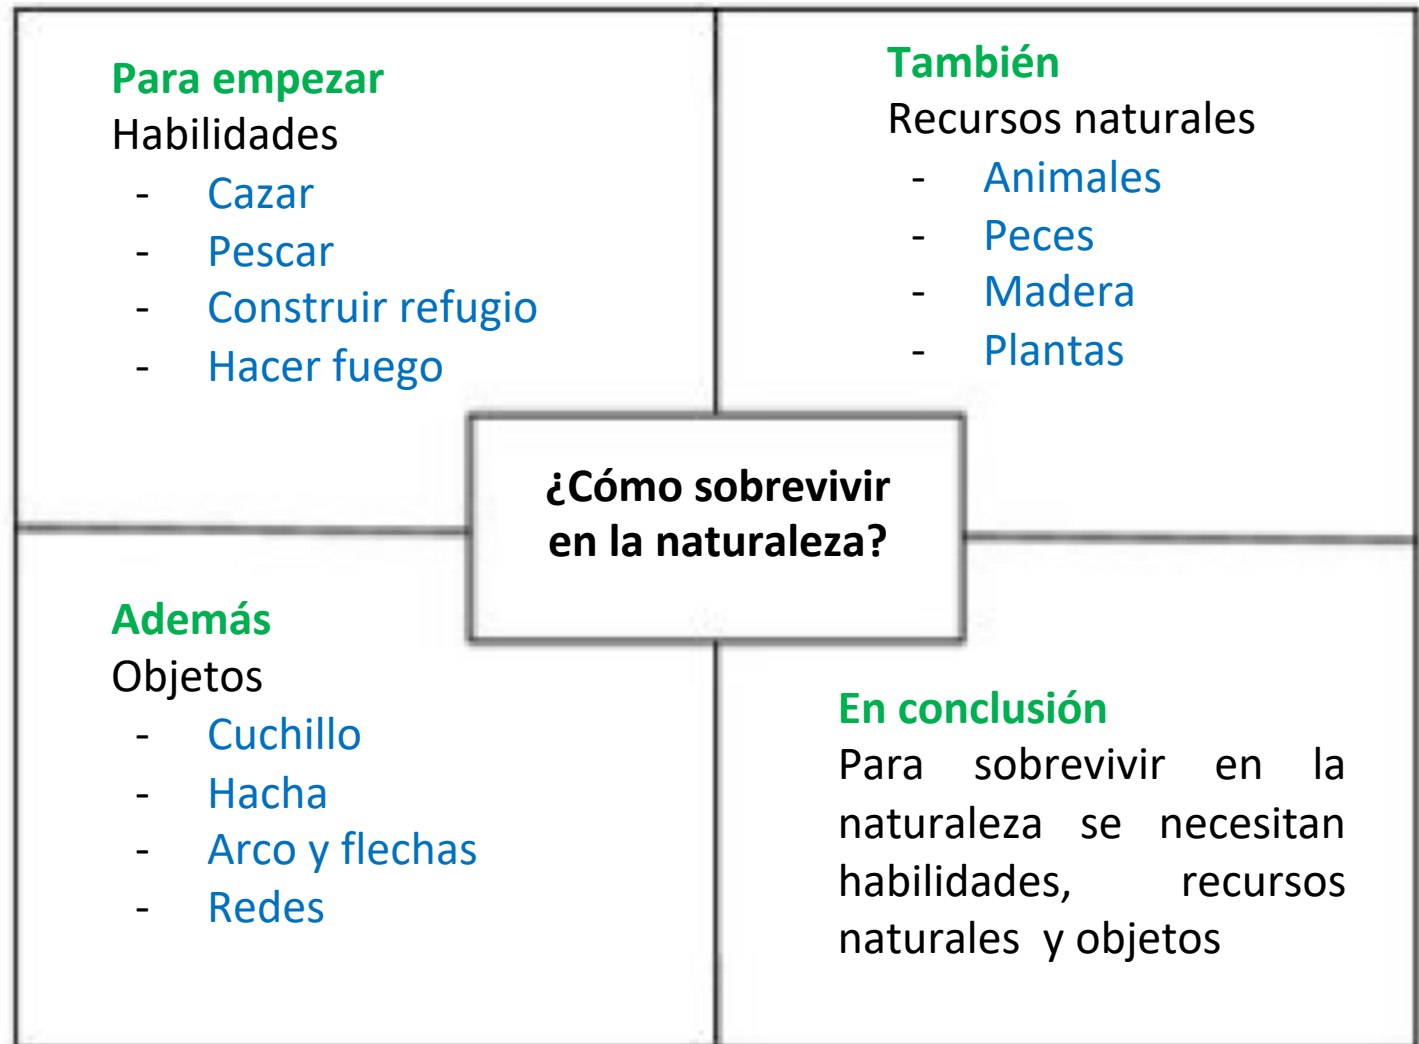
Para empezar
Habilidades
- Cazar
- Pescar
- Construir refugio
- Hacer fuego

También
Recursos naturales
- Animales
- Peces
- Madera
- Plantas

¿Cómo sobrevivir en la naturaleza?

Además
Objetos
- Cuchillo
- Hacha
- Arco y flechas
- Redes

En conclusión
Para sobrevivir en la naturaleza se necesitan habilidades, recursos naturales y objetos